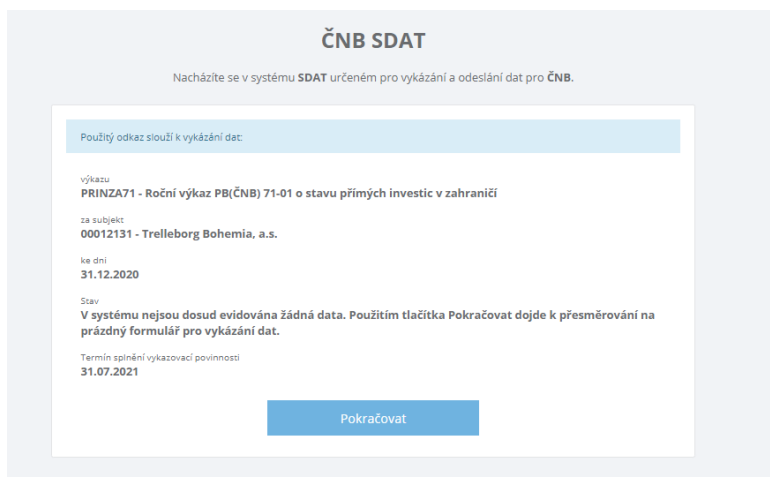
ČNB SDAT

Nacházíte se v systému **SDAT** určeném pro vykázání a odeslání dat pro **ČNB**.

Použitý odkaz slouží k vykázání dat:

výkazu
**PRINZA71 - Roční výkaz PB(ČNB) 71-01 o stavu přímých investic v zahraničí**

za subjekt
**00012131 - Trelleborg Bohemia, a.s.**

ke dni
**31.12.2020**

Stav
**V systému nejsou dosud evidována žádná data. Použitím tlačítka Pokračovat dojde k přesměrování na prázdný formulář pro vykázání dat.**

Termín splnění vykazovací povinnosti
**31.07.2021**

Pokračovat